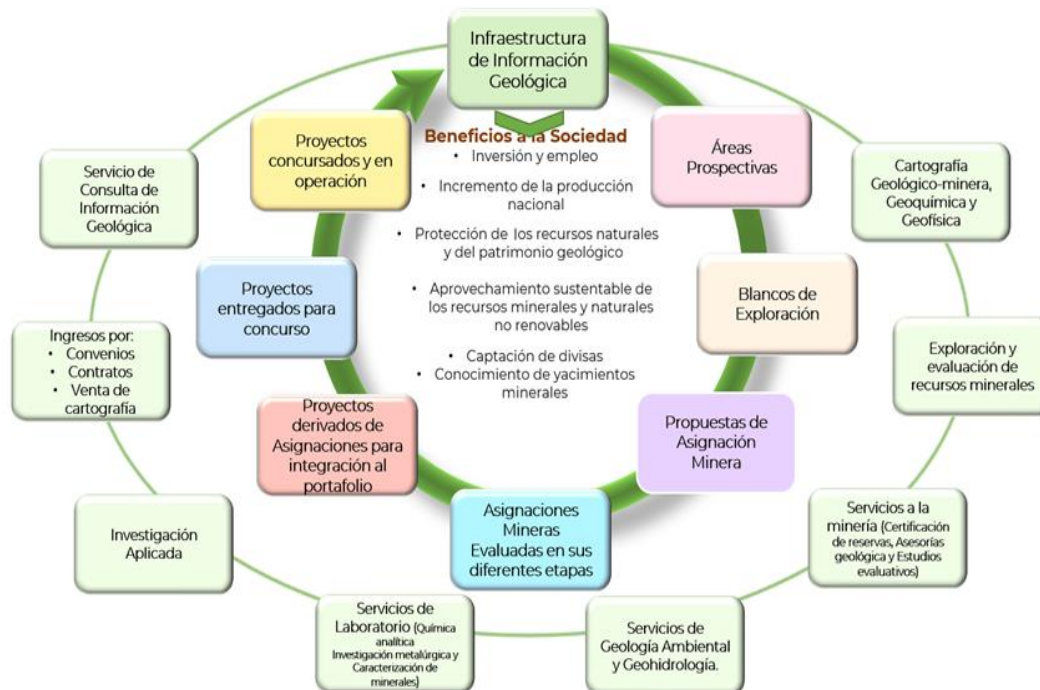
Infraestructura de Información Geológica

Beneficios a la Sociedad
• Inversión y empleo
• Incremento de la producción nacional
• Protección de los recursos naturales y del patrimonio geológico
• Aprovechamiento sustentable de los recursos minerales y naturales no renovables
• Captación de divisas
• Conocimiento de yacimientos minerales

Áreas Prospectivas

Blancos de Exploración

Propuestas de Asignación Minera

Asignaciones Mineras Evaluadas en sus diferentes etapas

Proyectos derivados de Asignaciones para integración al portafolio

Proyectos entregados para concurso

Proyectos concursados y en operación

Cartografía Geológico-minera, Geoquímica y Geofísica

Exploración y evaluación de recursos minerales

Servicios a la minería (Certificación de reservas, Asesorías geológica y Estudios evaluativos)

Servicios de Geología Ambiental y Geohidrología.

Servicios de Laboratorio (Química analítica Investigación metalúrgica y Caracterización de minerales)

Investigación Aplicada

Ingresos por:
• Convenios
• Contratos
• Venta de cartografía

Servicio de Consulta de Información Geológica